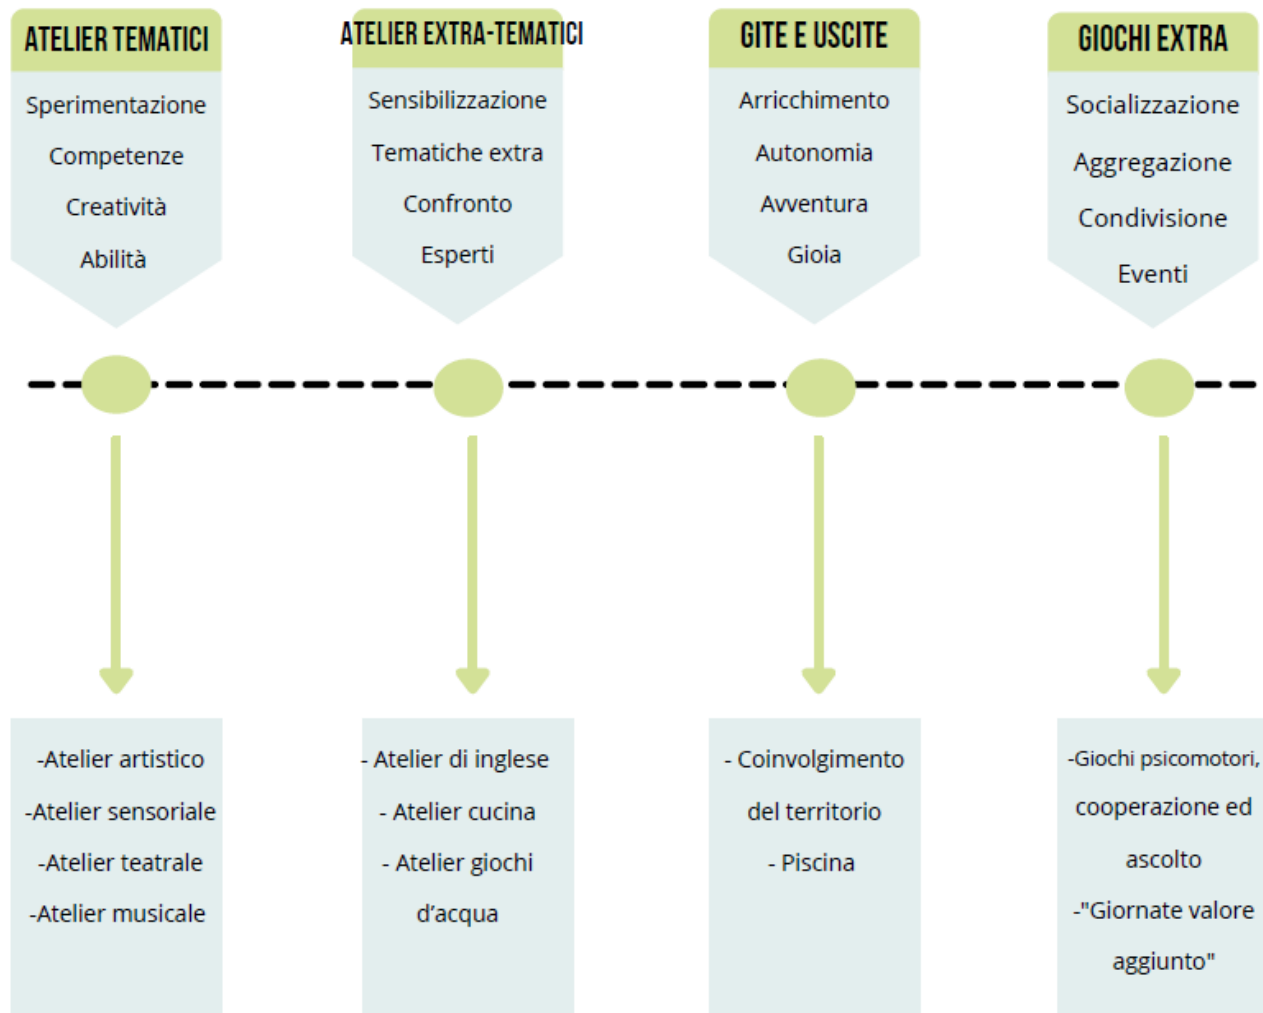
ATELIER TEMATICI

Sperimentazione

Competenze

Creatività

Abilità

ATELIER EXTRA-TEMATICI

Sensibilizzazione

Tematiche extra

Confronto

Esperti

GITE E USCITE

Arricchimento

Autonomia

Avventura

Gioia

GIOCHI EXTRA

Socializzazione

Aggregazione

Condivisione

Eventi

-Atelier artistico

-Atelier sensoriale

-Atelier teatrale

-Atelier musicale

- Atelier di inglese

- Atelier cucina

- Atelier giochi d'acqua

- Coinvolgimento del territorio

- Piscina

-Giochi psicomotori, cooperazione ed ascolto

-"Giornate valore aggiunto"